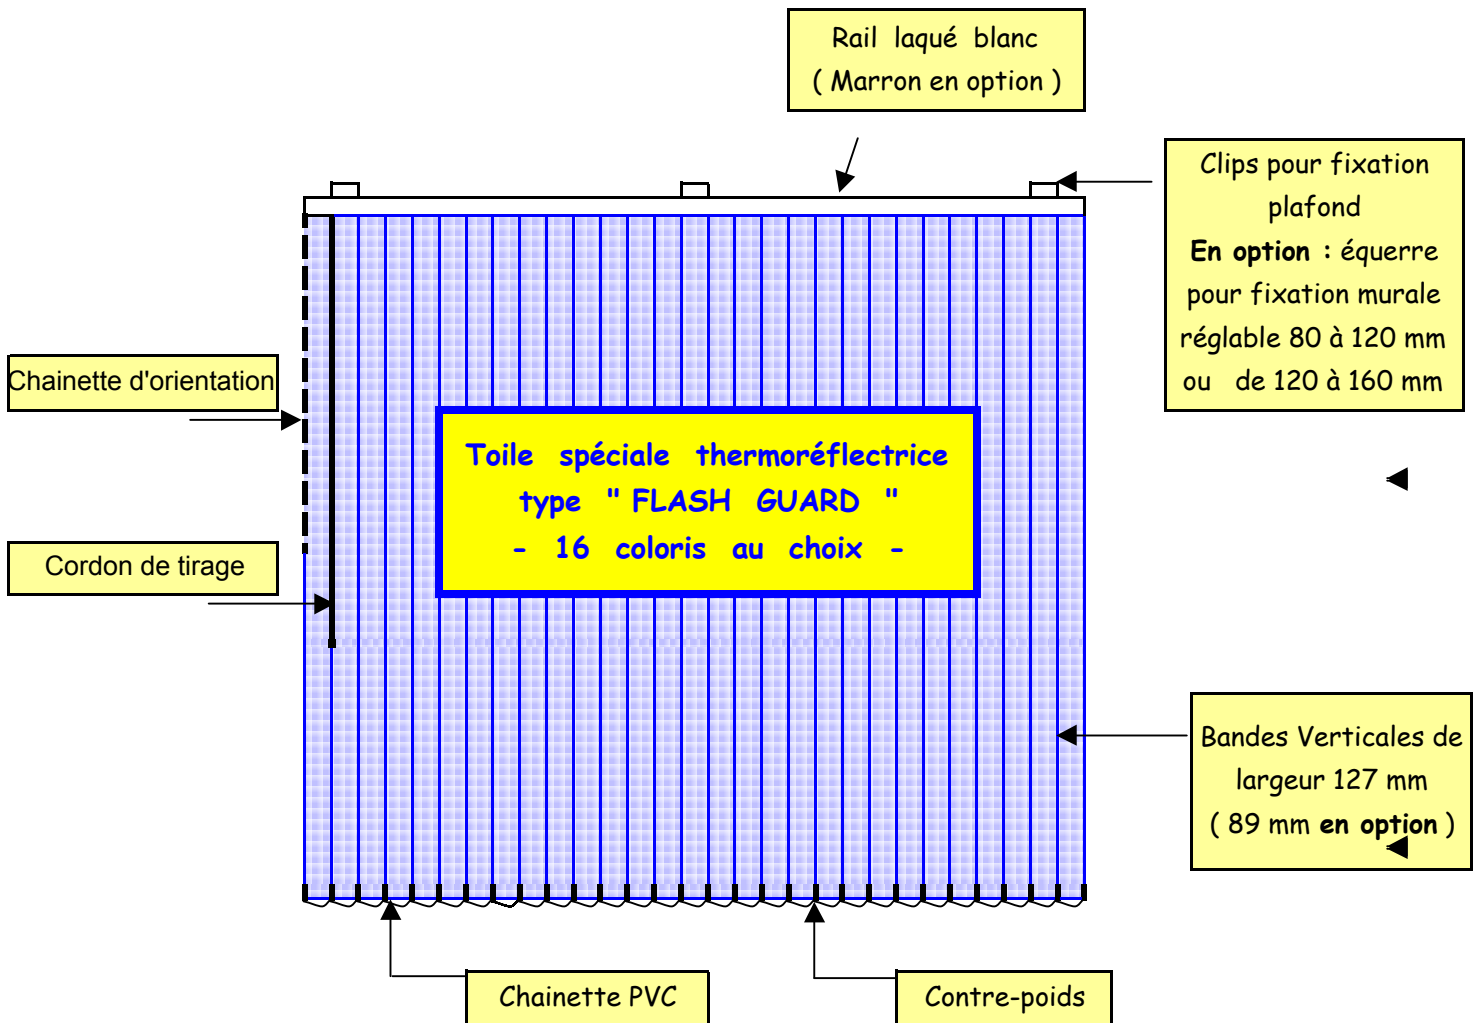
Rail laqué blanc
( Marron en option )

Clips pour fixation plafond
En option : équerre pour fixation murale réglable 80 à 120 mm ou de 120 à 160 mm

Chainette d'orientation

Toile spéciale thermoréflectrice
type " FLASH GUARD "
- 16 coloris au choix -

Cordon de tirage

Bandes Verticales de largeur 127 mm
( 89 mm en option )

Chainette PVC

Contre-poids